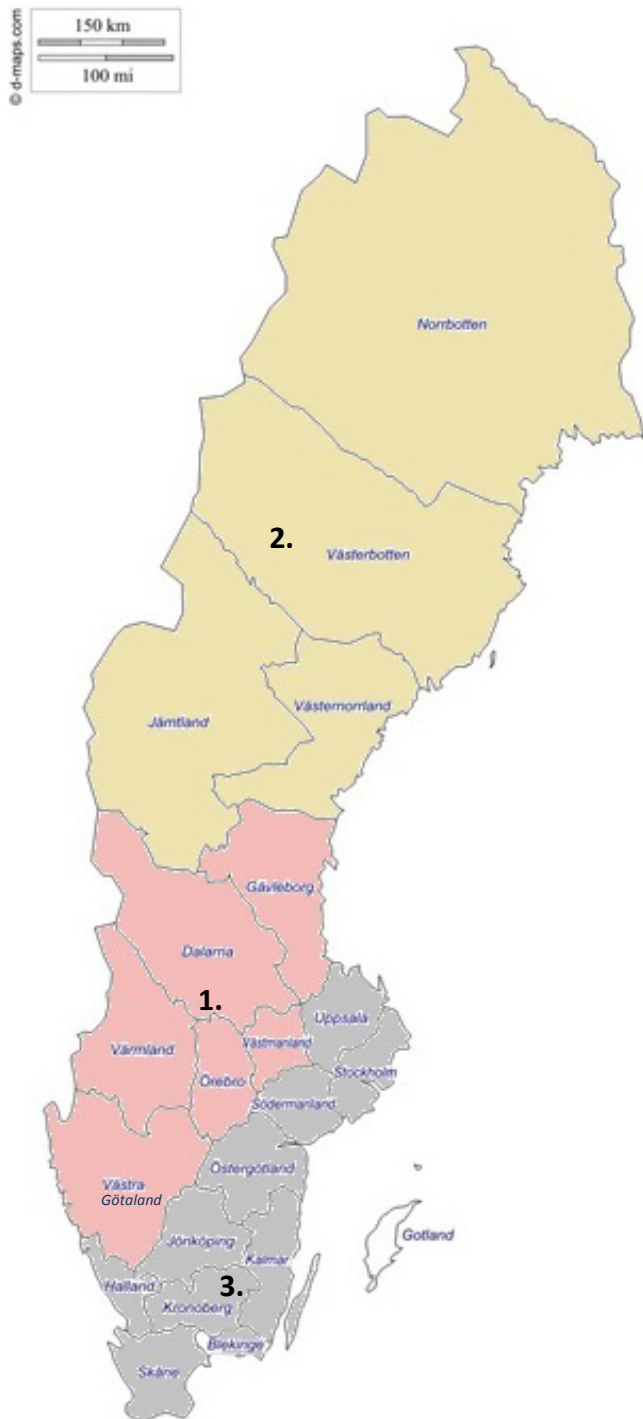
© d-maps.com
150 km
100 mi

Norrbotten

2.
Västerbotten

Jämtland
Västernorrland

Gävleborg
Dalarna

1.
Uppsala
Värmland
Västmanland
Stockholm
Örebro
Södermanland

Östergötland
Västra Götaland
Gotland
Jönköping
Kalmar
Halland
3.
Kronoberg
Blekinge
Skåne